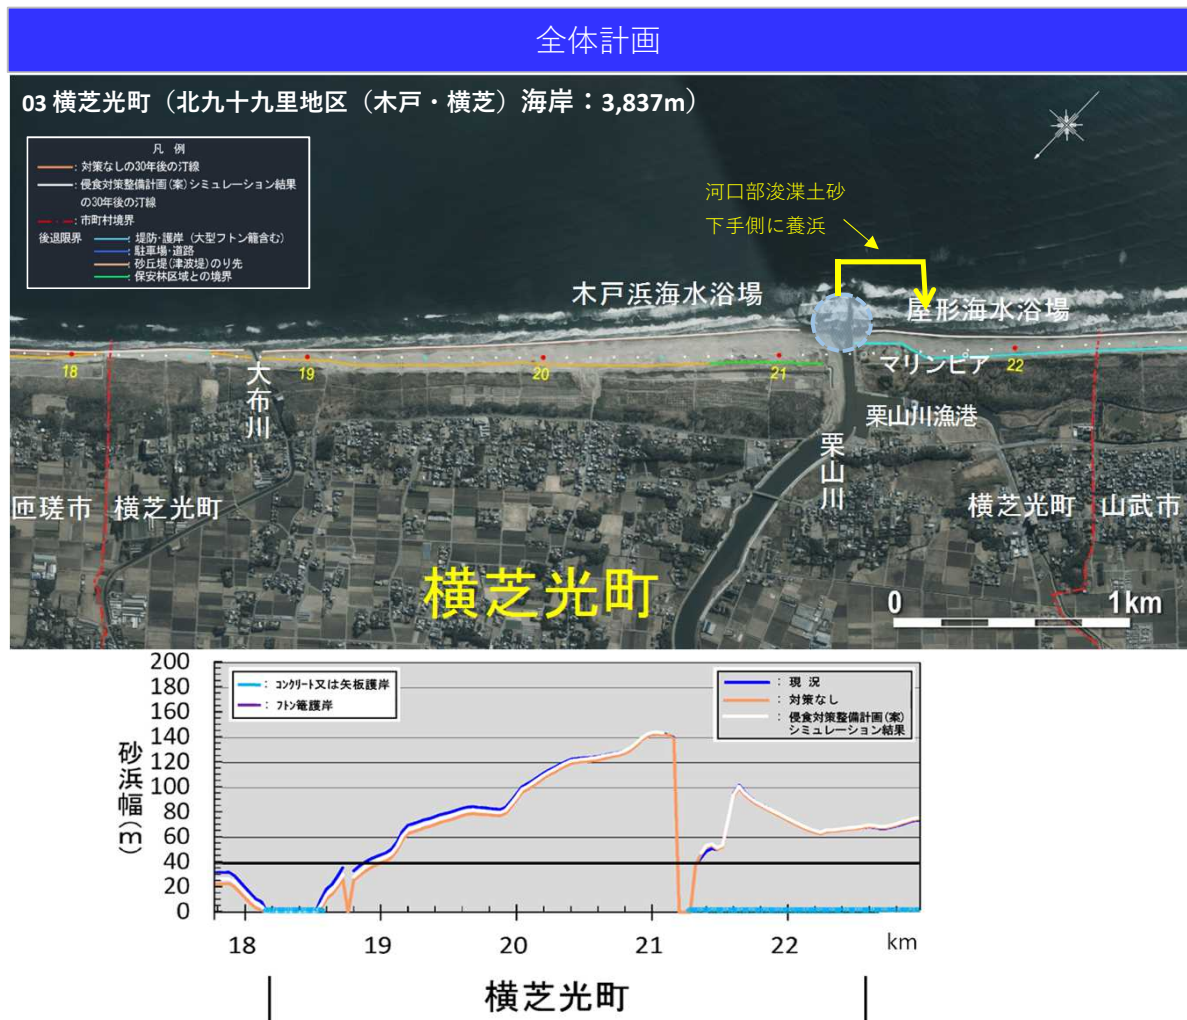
全体計画

03 横芝光町（北九十九里地区（木戸・横芝）海岸：3,837m）

凡 例
: 対策なしの30年後の汀線
: 侵食対策整備計画(案)シミュレーション結果の30年後の汀線
: 市町村境界
後退限界
: 堤防・護岸（大型フトン籠含む）
: 駐車場・道路
: 砂丘堤(津波堤)のり先
: 保安林区域との境界

河口部浚渫土砂
下手側に養浜

木戸浜海水浴場
屋形海水浴場
マリンピア
栗山川漁港
18
19
20
21
22
大布川
栗山川
匝瑳市
横芝光町
横芝光町
山武市
横芝光町
0
1km

200
180
160
140
120
100
80
60
40
20
0
砂浜幅(m)
: コンクリート又は矢板護岸
: フトン篭護岸
: 現 況
: 対策なし
: 侵食対策整備計画(案)シミュレーション結果
18
19
20
21
22
km
横芝光町